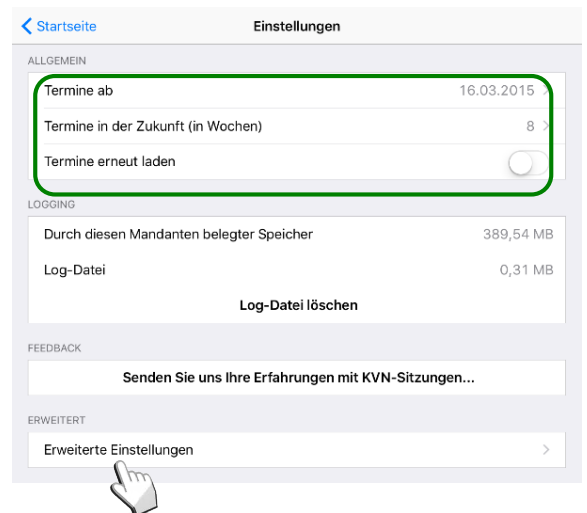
Startseite

Einstellungen

ALLGEMEIN

Termine ab 16.03.2015

Termine in der Zukunft (in Wochen) 8

Termine erneut laden

LOGGING

Durch diesen Mandanten belegter Speicher 389,54 MB

Log-Datei 0,31 MB

Log-Datei löschen

FEEDBACK

Senden Sie uns Ihre Erfahrungen mit KVN-Sitzungen...

ERWEITERT

Erweiterte Einstellungen